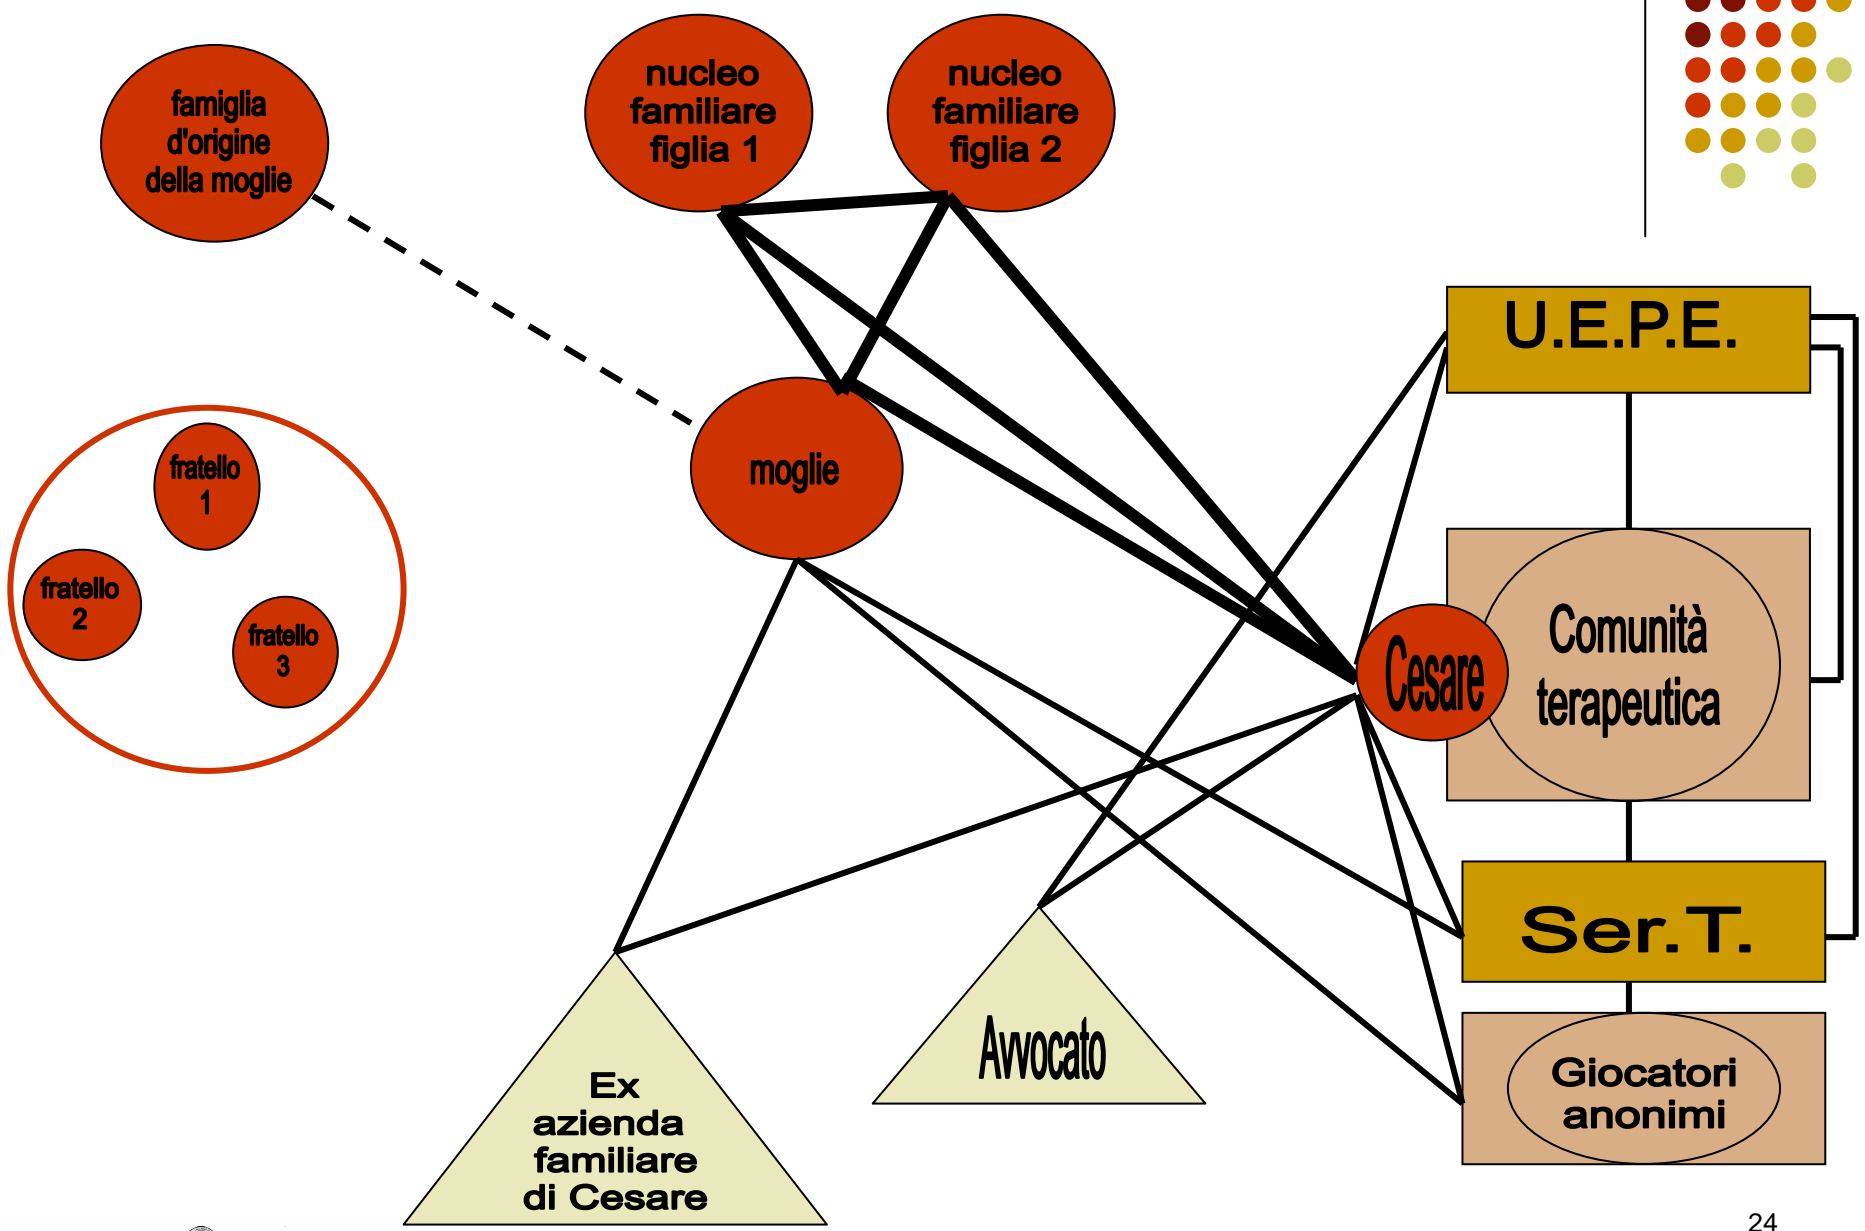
famiglia d'origine della moglie

nucleo familiare figlia 1

nucleo familiare figlia 2

U.E.P.E.

fratello 1

fratello 2

fratello 3

moglie

Cesare

Comunità terapeutica

Ser.T.

Ex azienda familiare di Cesare

Avvocato

Giocatori anonimi

24